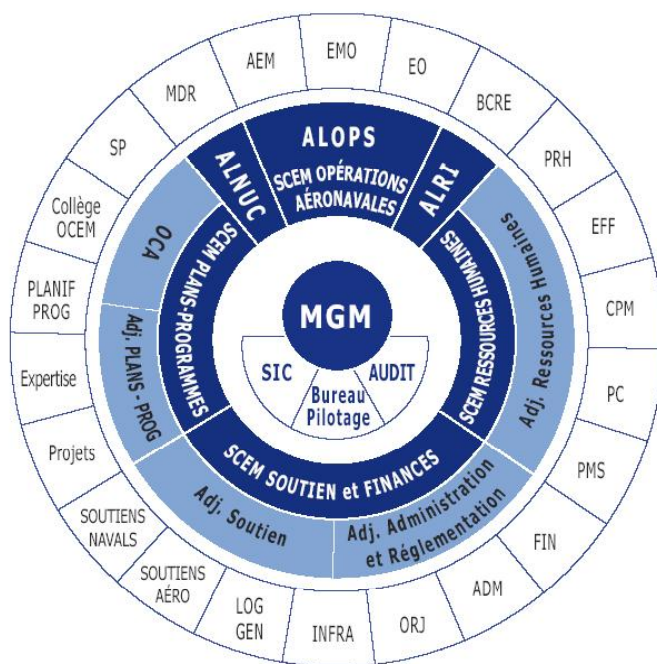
MGM

SIC

Bureau Pilotage

AUDIT

ALOPS

SCEM OPÉRATIONS AÉRONAVALES

ALNUC

ALRI

SCEM RESSOURCES HUMAINES

Adj. Ressources Humaines

SCEM SOUTIEN et FINANCES

Adj. Administration et Réglementation

Adj. Soutien

SCEM PLANS-PROGRAMMES

Adj. PLANS - PROG

OCA

EMO

EO

BCRE

PRH

EFF

CPM

PC

PMS

FIN

ADM

ORJ

INFRA

LOG GEN

SOUTIENS AÉRO

SOUTIENS NAVALS

Projets

Expertise

PLANIF PROG

Collège OCEM

SP

MDR

AEM